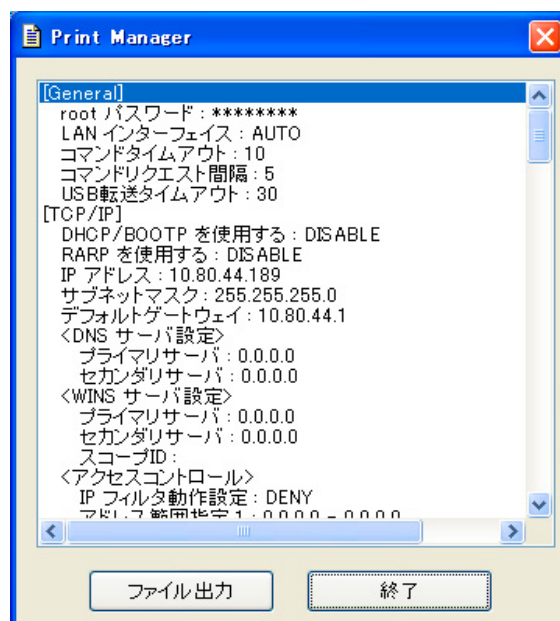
Print Manager

[General]
root パスワード : ********
LAN インターフェイス : AUTO
コマンドタイムアウト : 10
コマンドリクエスト間隔 : 5
USB転送タイムアウト : 30
[TCP/IP]
DHCP/BOOTP を使用する : DISABLE
RARP を使用する : DISABLE
IP アドレス : 10.80.44.189
サブネットマスク : 255.255.255.0
デフォルトゲートウェイ : 10.80.44.1
<DNS サーバ設定>
プライマリサーバ : 0.0.0.0
セカンダリサーバ : 0.0.0.0
<WINS サーバ設定>
プライマリサーバ : 0.0.0.0
セカンダリサーバ : 0.0.0.0
スコープID :
<アクセスコントロール>
IP フィルタ動作設定 : DENY
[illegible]

ファイル出力
終了